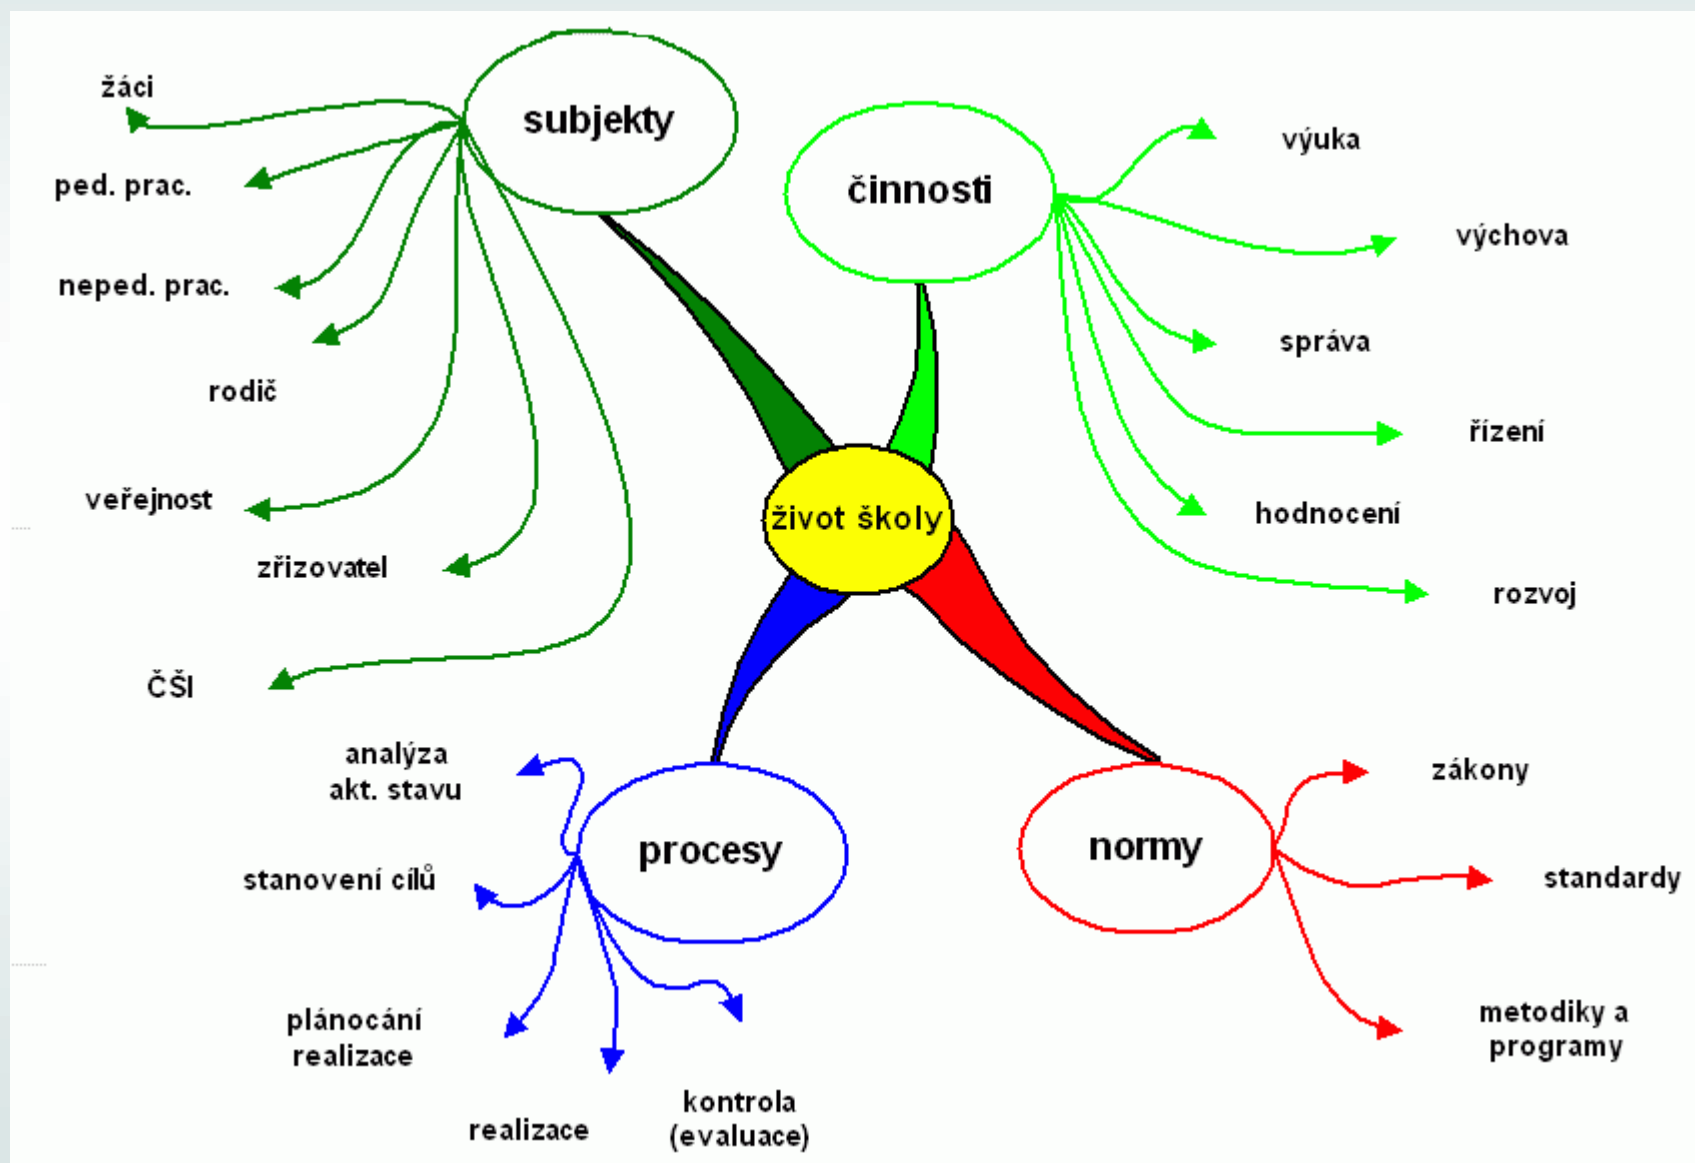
subjekty

žáci

ped. prac.

neped. prac.

rodič

veřejnost

zřizovatel

ČŠI

činnosti

výuka

výchova

správa

řízení

hodnocení

rozvoj

život školy

procesy

analýza akt. stavu

stanovení cílů

plánocání realizace

realizace

kontrola (evaluace)

normy

zákony

standardy

metodiky a programy